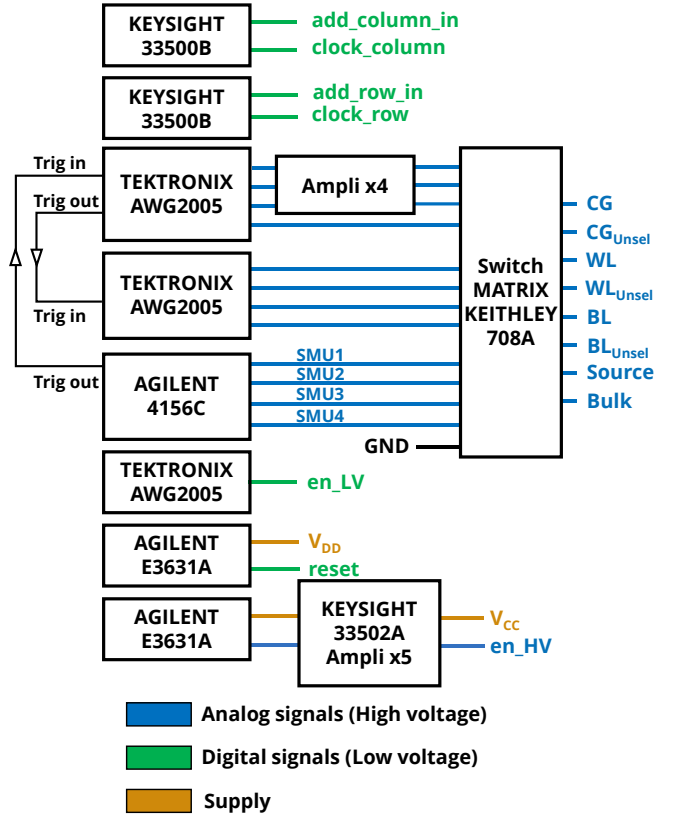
KEYSIGHT 33500B
add_column_in
clock_column

KEYSIGHT 33500B
add_row_in
clock_row

Trig in
Trig out
TEKTRONIX AWG2005
Ampli x4

TEKTRONIX AWG2005
Trig in

Trig out
AGILENT 4156C
SMU1
SMU2
SMU3
SMU4

GND

Switch MATRIX KEITHLEY 708A

CG
$CG_{Unsel}$
WL
$WL_{Unsel}$
BL
$BL_{Unsel}$
Source
Bulk

TEKTRONIX AWG2005
en_LV

AGILENT E3631A
$V_{DD}$
reset

AGILENT E3631A
KEYSIGHT 33502A Ampli x5
$V_{CC}$
en_HV

Analog signals (High voltage)
Digital signals (Low voltage)
Supply